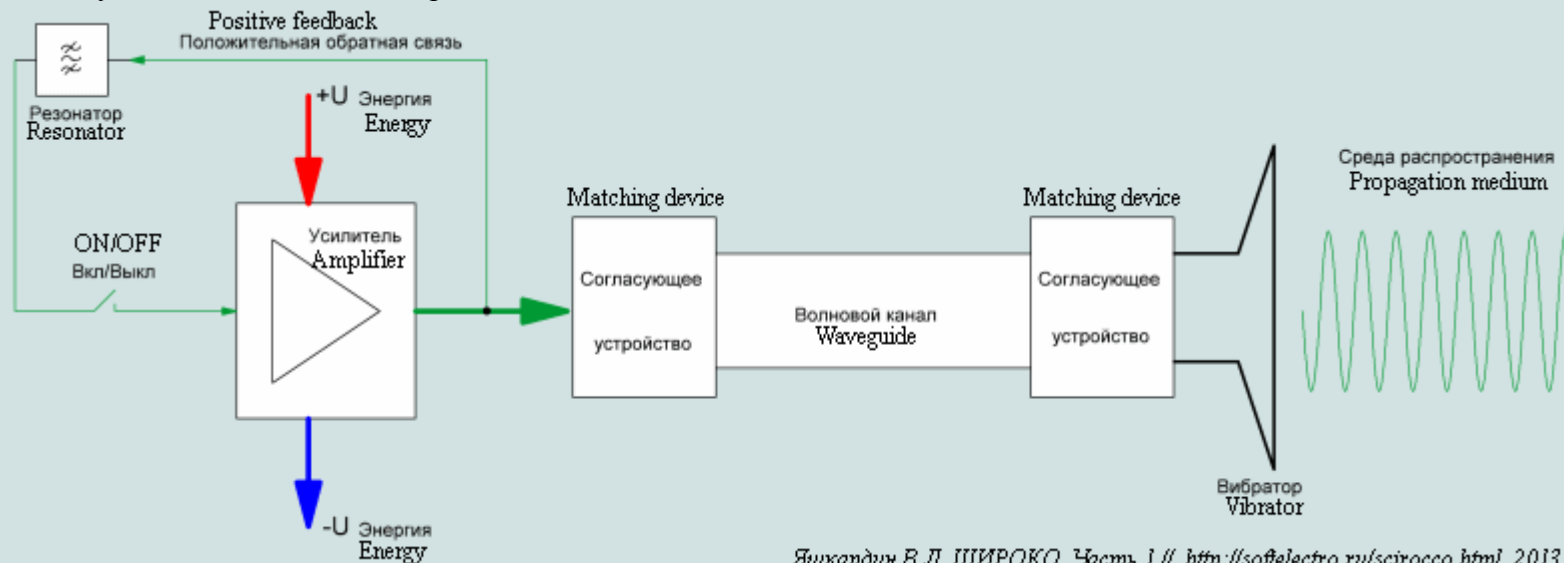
Positive feedback
Положительная обратная связь

Резонатор
Resonator

+U Энергия
Energy

ON/OFF
Вкл/Выкл

Усилитель
Amplifier

-U Энергия
Energy

Matching device

Согласующее
устройство

Волновой канал
Waveguide

Matching device

Согласующее
устройство

Среда распространения
Propagation medium

Вибратор
Vibrator

Яшкардин В.Л. ШИРОКО. Часть 1 // http://softelectro.ru/scirocco.html, 2013